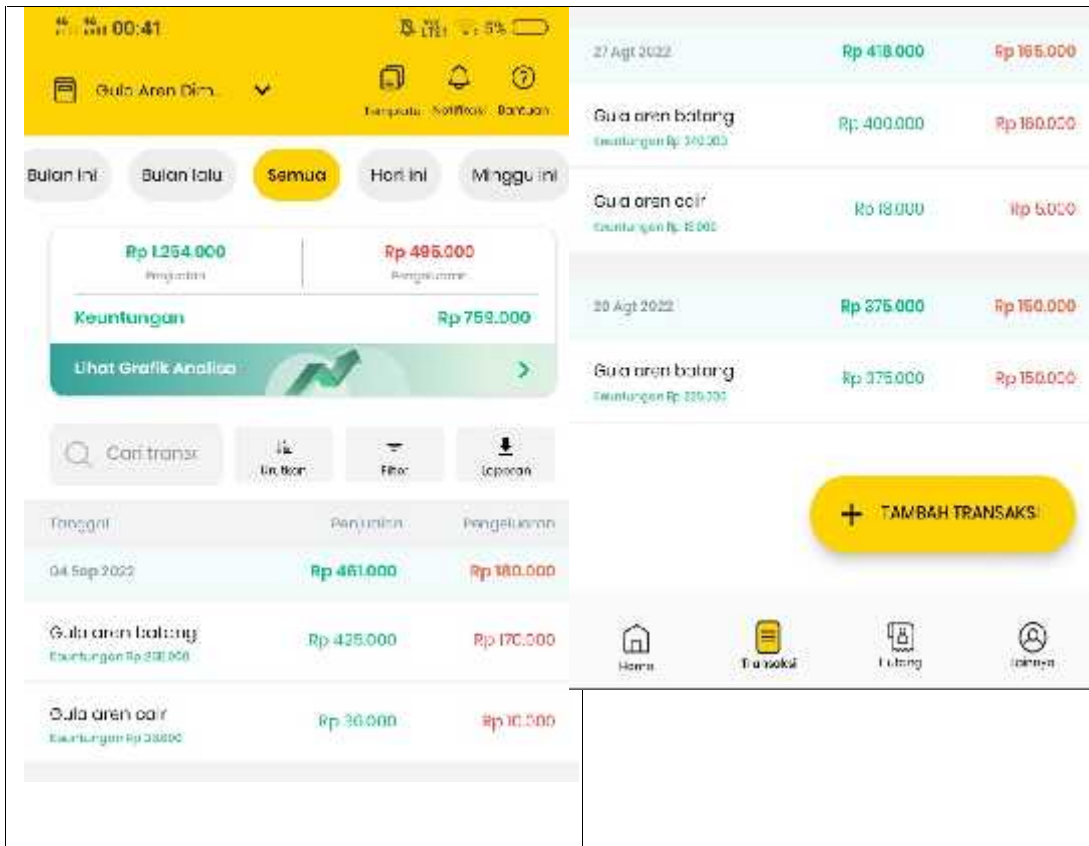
00:41 5%

Gula Aren Dim...

Template Notifikasi Bantuan

Bulan ini Bulan lalu Semua Hari ini Minggu ini

Rp 1.254.000
Penjualan

Rp 495.000
Pengeluaran

Keuntungan Rp 759.000

Lihat Grafik Analisa >

Cari transa Urutkan Filter Laporan

| Tanggal | Penjualan | Pengeluaran |
|---|---|---|
| 04 Sep 2022 | Rp 461.000 | Rp 180.000 |
| Gula aren batang<br>Keuntungan Rp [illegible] | Rp 425.000 | Rp 170.000 |
| Gula aren cair<br>Keuntungan Rp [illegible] | Rp 36.000 | Rp 10.000 |
| 27 Agt 2022 | Rp 418.000 | Rp 165.000 |
| Gula aren batang<br>Keuntungan Rp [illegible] | Rp 400.000 | Rp 160.000 |
| Gula aren cair<br>Keuntungan Rp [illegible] | Rp 18.000 | Rp 5.000 |
| 20 Agt 2022 | Rp 375.000 | Rp 150.000 |
| Gula aren batang<br>Keuntungan Rp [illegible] | Rp 375.000 | Rp 150.000 |

+ TAMBAH TRANSAKSI

Home Transaksi Hutang Lainnya